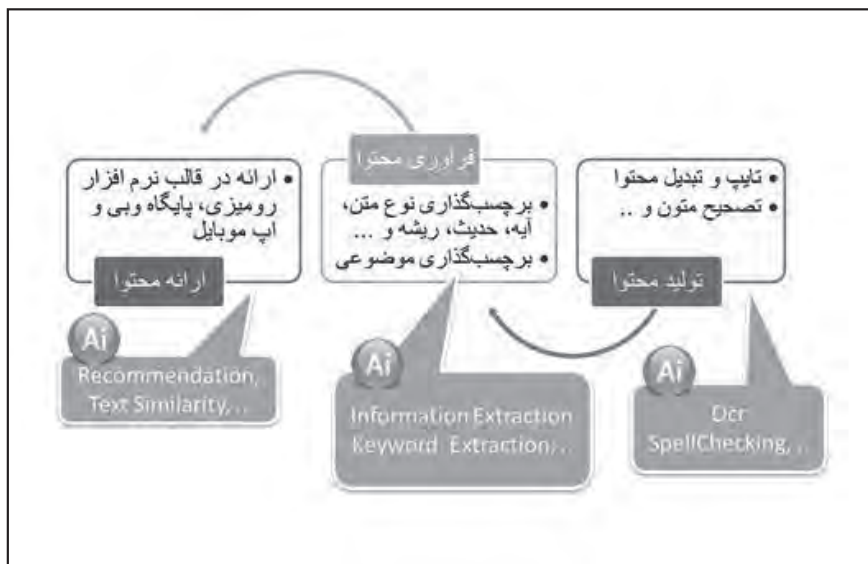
• ارائه در قالب نرم افزار رومیزی، پایگاه وبی و اپ موبایل

ارائه محتوا

Ai

Recommendation, Text Similarity,...

فرآوری محتوا

• برچسب‌گذاری نوع متن، آیه، حدیث، ریشه و ...
• برچسب‌گذاری موضوعی

Ai

Information Extraction Keyword Extraction,..

• تایپ و تبدیل محتوا
• تصحیح متون و ..

تولید محتوا

Ai

Ocr SpellChecking,..